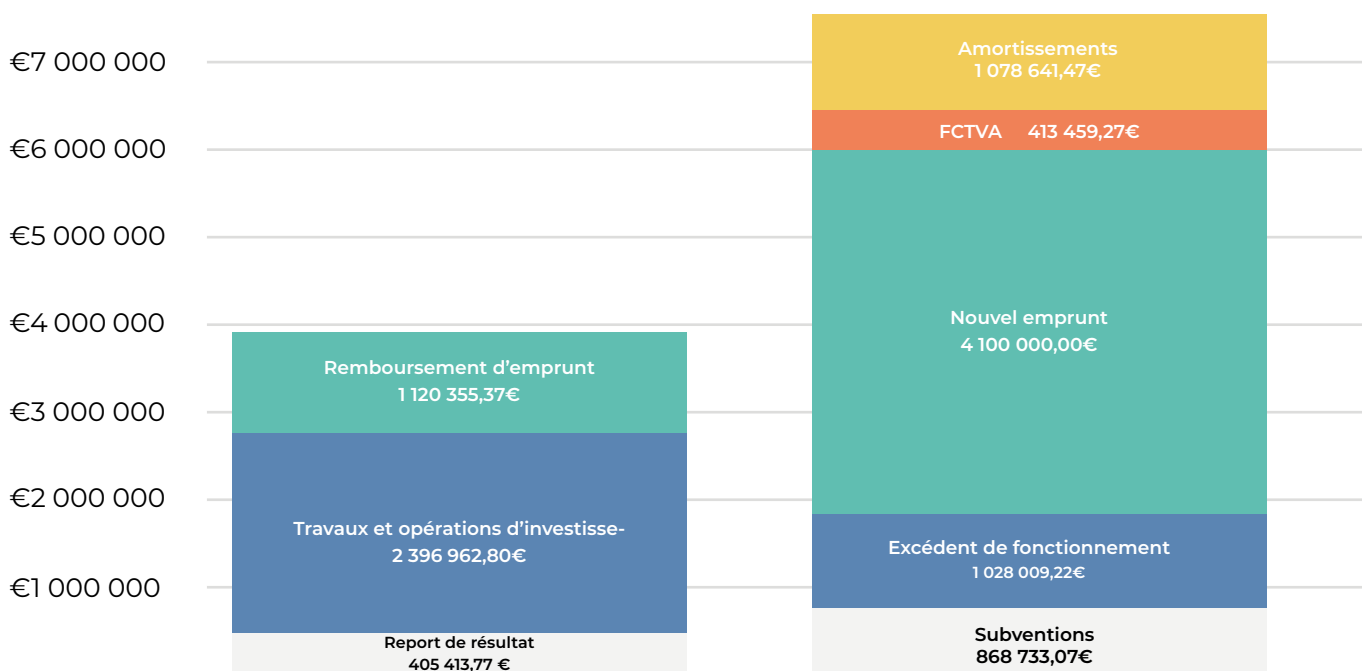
€7 000 000
€6 000 000
€5 000 000
€4 000 000
€3 000 000
€2 000 000
€1 000 000

Remboursement d’emprunt
1 120 355,37€

Travaux et opérations d’investisse-
2 396 962,80€

Report de résultat
405 413,77 €

Amortissements
1 078 641,47€

FCTVA 413 459,27€

Nouvel emprunt
4 100 000,00€

Excédent de fonctionnement
1 028 009,22€

Subventions
868 733,07€